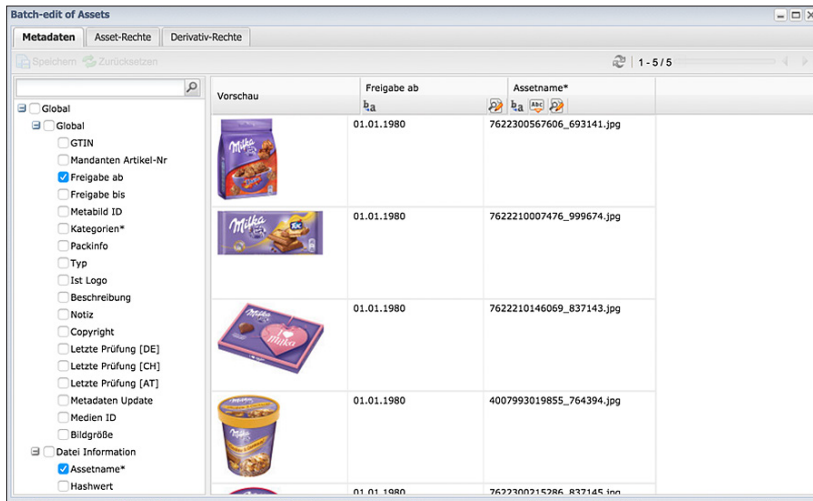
Batch-edit of Assets

Metadaten | Asset-Rechte | Derivativ-Rechte

Speichern | Zurücksetzen

1 - 5 / 5

Global
Global
GTIN
Mandanten Artikel-Nr
Freigabe ab
Freigabe bis
Metabild ID
Kategorien*
Packinfo
Typ
Ist Logo
Beschreibung
Notiz
Copyright
Letzte Prüfung [DE]
Letzte Prüfung [CH]
Letzte Prüfung [AT]
Metadaten Update
Medien ID
Bildgröße
Datei Information
Assetname*
Hashwert

| Vorschau | Freigabe ab | Assetname* |
|---|---|---|
| Milka | 01.01.1980 | 7622300567606_693141.jpg |
| Milka | 01.01.1980 | 7622210007476_999674.jpg |
| Milka | 01.01.1980 | 7622210146069_837143.jpg |
| Milka | 01.01.1980 | 4007993019855_764394.jpg |
| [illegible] | 01.01.1980 | 7622300215286_837145.jpg |